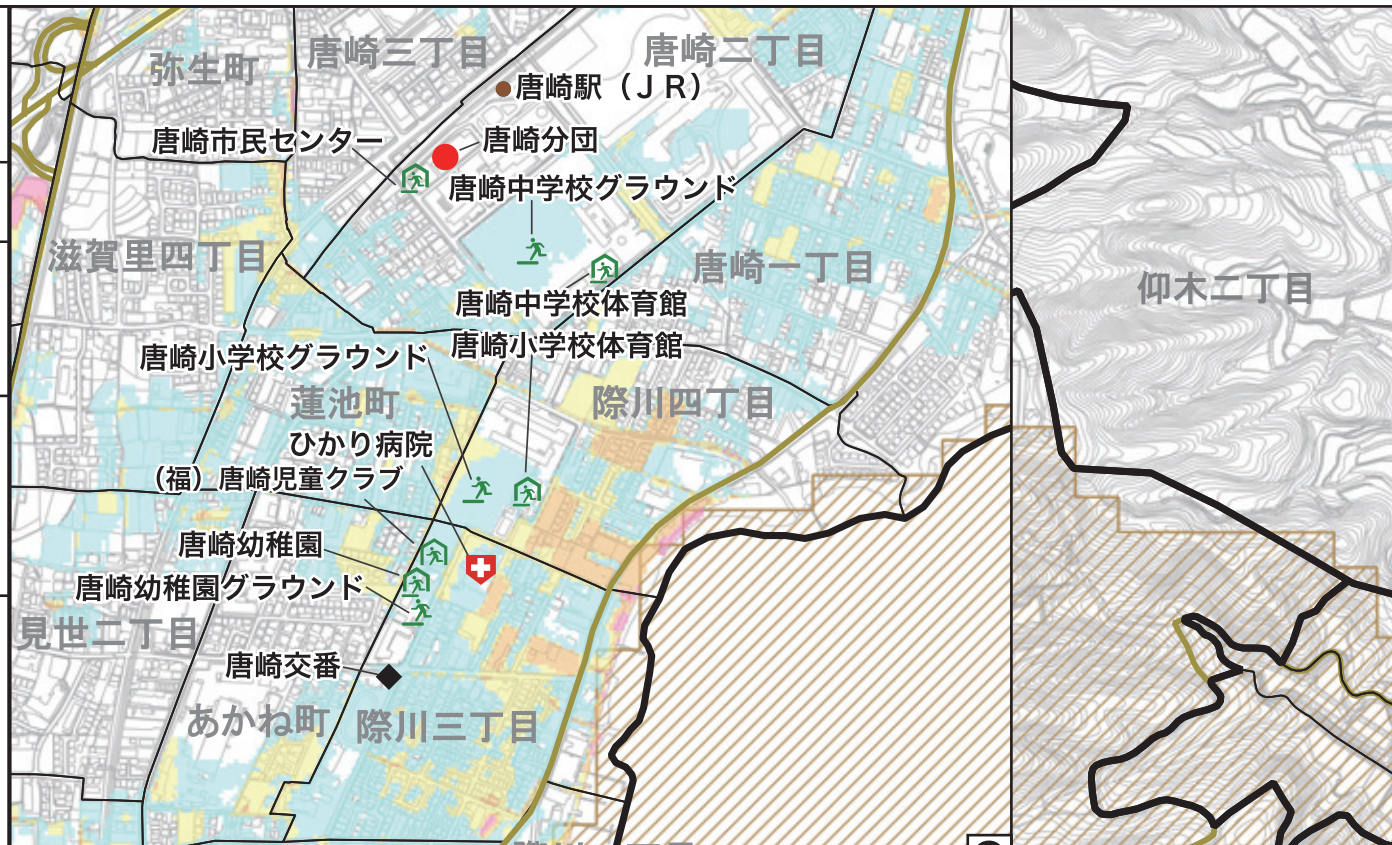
弥生町

唐崎三丁目

唐崎二丁目

唐崎駅（ＪＲ）

唐崎市民センター

唐崎分団

唐崎中学校グラウンド

滋賀里四丁目

唐崎一丁目

唐崎中学校体育館

唐崎小学校体育館

唐崎小学校グラウンド

蓮池町

際川四丁目

ひかり病院

（福）唐崎児童クラブ

唐崎幼稚園

唐崎幼稚園グラウンド

見世二丁目

唐崎交番

あかね町

際川三丁目

仰木二丁目